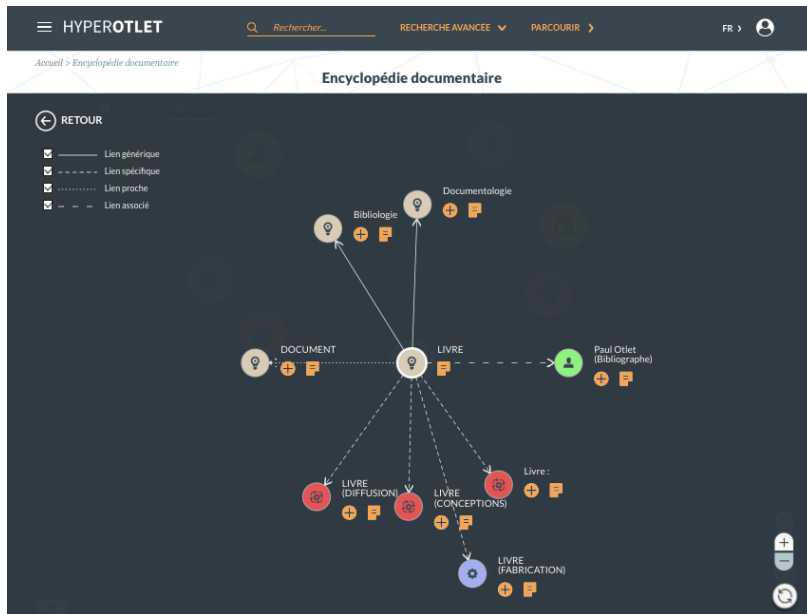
HYPEROTLET

Rechercher...

RECHERCHE AVANCÉE

PARCOURIR

FR

Accueil > Encyclopédie documentaire

Encyclopédie documentaire

RETOUR

Lien générique

Lien spécifique

Lien proche

Lien associé

Documentologie

Bibliologie

DOCUMENT

LIVRE

Paul Otlet (Bibliographe)

LIVRE (DIFFUSION)

LIVRE (CONCEPTIONS)

Livre :

LIVRE (FABRICATION)

+

−